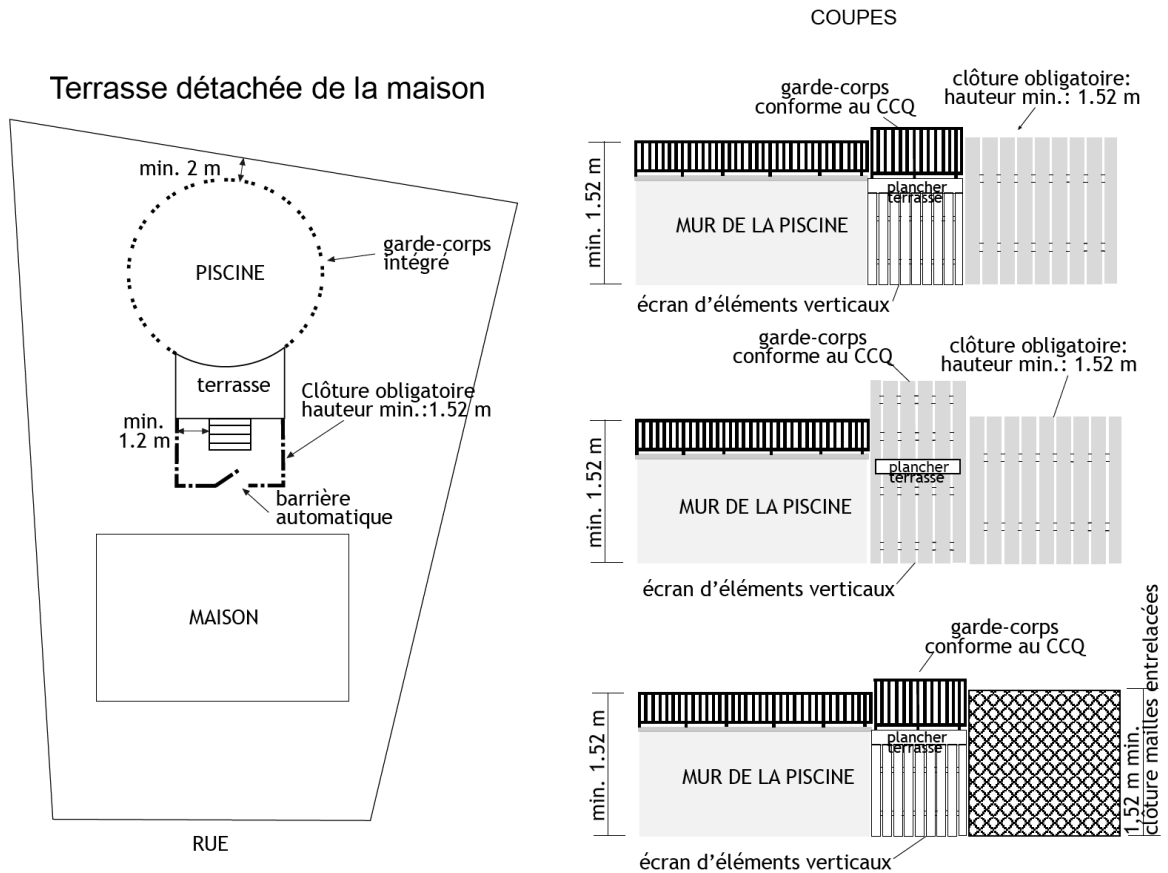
COUPES

Terrasse détachée de la maison

min. 2 m

PISCINE

garde-corps intégré

terrasse

Clôture obligatoire hauteur min.:1.52 m

min. 1.2 m

barrière automatique

MAISON

RUE

garde-corps conforme au CCQ

clôture obligatoire: hauteur min.: 1.52 m

min. 1.52 m

MUR DE LA PISCINE

plancher terrasse

écran d'éléments verticaux

garde-corps conforme au CCQ

clôture obligatoire: hauteur min.: 1.52 m

min. 1.52 m

MUR DE LA PISCINE

plancher terrasse

écran d'éléments verticaux

garde-corps conforme au CCQ

min. 1.52 m

MUR DE LA PISCINE

plancher terrasse

1,52 m min. clôture mailles entrelacées

écran d'éléments verticaux